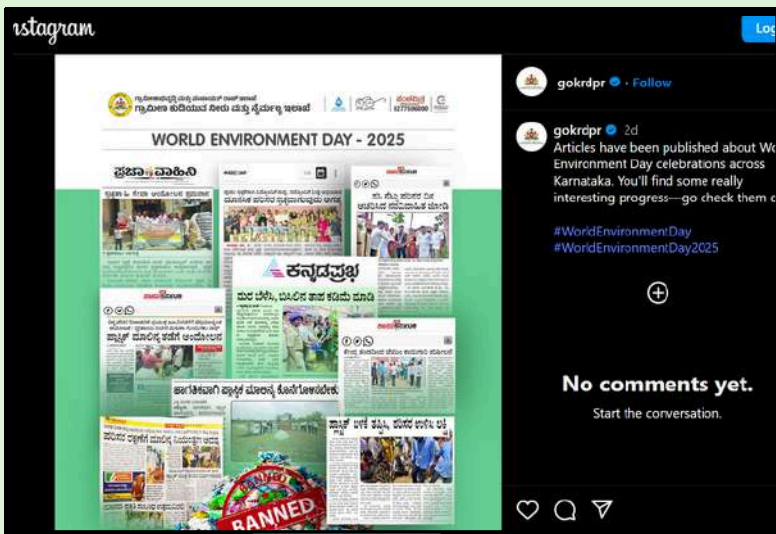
Instagram

Log

gokrdpr · Follow

ಗ್ರಾಮೀಣ ಕುಡಿಯುವ ನೀರು ಮತ್ತು ನೈರ್ಮಲ್ಯ ಇಲಾಖೆ

WORLD ENVIRONMENT DAY - 2025

ಪ್ರಜಾವಾಹಿನಿ

ಕನ್ನಡಪ್ರಭ

ಮರ ಬೆಳಸಿ, ಬಿಸಿಲಿನ ತಾಪ ಕಡಿಮೆ ಮಾಡಿ

ಪ್ಲಾಸ್ಟಿಕ್ ಮುಕ್ತ

ಪ್ಲಾಸ್ಟಿಕ್ ಬಳಕೆ ತ್ಯಜಿಸಿ, ಪರಿಸರ ಉಳಿಸಿ

BANNED

gokrdpr 2d
Articles have been published about Wo Environment Day celebrations across Karnataka. You'll find some really interesting progress—go check them o

#WorldEnvironmentDay
#WorldEnvironmentDay2025

No comments yet.
Start the conversation.